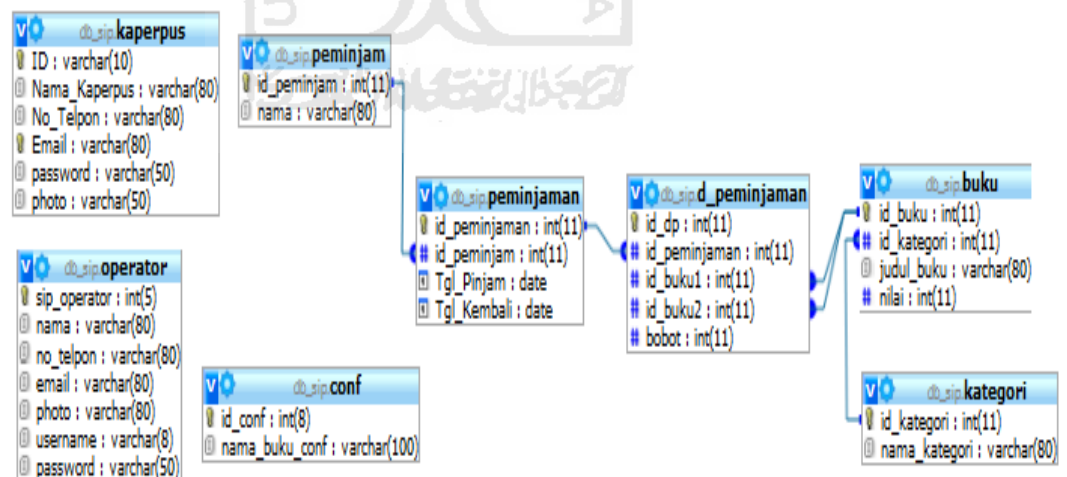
db_sip kaperpus
ID : varchar(10)
Nama_Kaperpus : varchar(80)
No_Telpon : varchar(80)
Email : varchar(80)
password : varchar(50)
photo : varchar(50)

db_sip peminjam
id_peminjam : int(11)
nama : varchar(80)

db_sip peminjaman
id_peminjaman : int(11)
id_peminjam : int(11)
Tgl_Pinjam : date
Tgl_Kembali : date

db_sip d_peminjaman
id_dp : int(11)
id_peminjaman : int(11)
id_buku1 : int(11)
id_buku2 : int(11)
bobot : int(11)

db_sip buku
id_buku : int(11)
id_kategori : int(11)
judul_buku : varchar(80)
nilai : int(11)

db_sip operator
sip_operator : int(5)
nama : varchar(80)
no_telpon : varchar(80)
email : varchar(80)
photo : varchar(80)
username : varchar(8)
password : varchar(50)

db_sip conf
id_conf : int(8)
nama_buku_conf : varchar(100)

db_sip kategori
id_kategori : int(11)
nama_kategori : varchar(80)